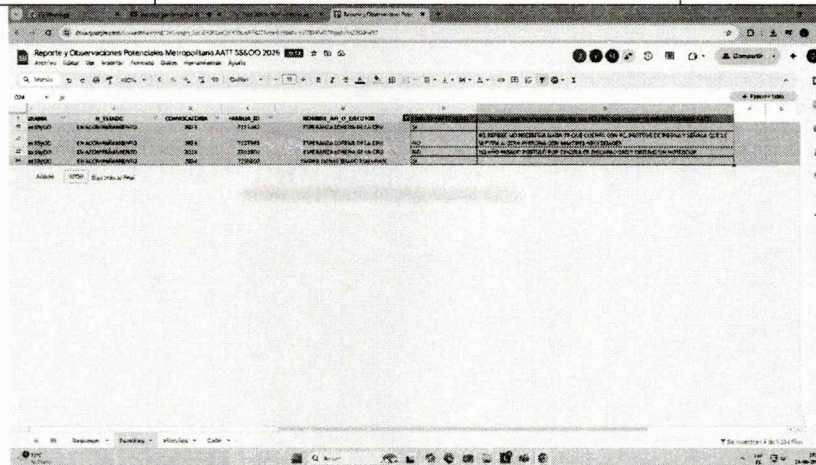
Reporte y Observaciones Potenciales Metropolitana AATT SS&OO 2025

Archivo Editar Ver Insertar Formato Datos Herramientas Ayuda

Compartir

| URABA | R_ESTADO | CONVOCATORIA | FAMILIA_ID | NOMBRE_APE_O_ESCUELA | | |
|---|---|---|---|---|---|---|
| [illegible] | EN ACOMPAÑAMIENTO | 2023 | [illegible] | ESPERANZA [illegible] | SI | |
| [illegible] | EN ACOMPAÑAMIENTO | 2024 | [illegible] | ESPERANZA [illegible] | NO | EL REPASE NO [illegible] |
| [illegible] | EN ACOMPAÑAMIENTO | 2023 | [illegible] | ESPERANZA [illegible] | NO | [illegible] |
| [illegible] | EN ACOMPAÑAMIENTO | 2024 | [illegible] | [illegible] | SI | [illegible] |

Agregar 1000 filas más al final

Resumen Familias Visitas Data

Se muestran 4 de 1.334 filas